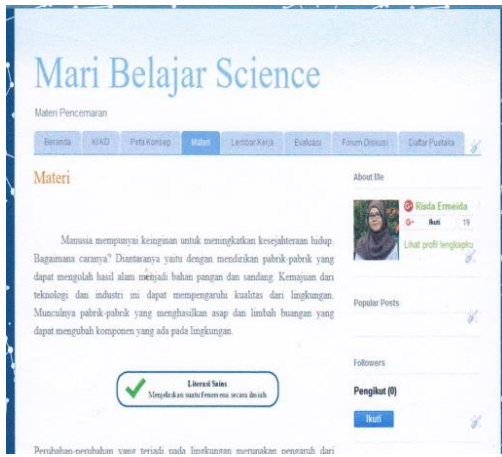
Mari Belajar Science

Materi Pencemaran

Beranda | KI/KD | Peta Konsep | Materi | Lembar Kerja | Evaluasi | Forum Diskusi | Daftar Pustaka

Materi

Manusia mempunyai keinginan untuk meningkatkan kesejahteraan hidup. Bagaimana caranya? Diantaranya yaitu dengan mendirikan pabrik-pabrik yang dapat mengolah hasil alam menjadi bahan pangan dan sandang. Kemajuan dari teknologi dan industri ini dapat mempengaruhi kualitas dari lingkungan. Munculnya pabrik-pabrik yang menghasilkan asap dan limbah buangan yang dapat mengubah komponen yang ada pada lingkungan.

Literasi Sains
Menjelaskan suatu fenomena secara ilmiah

Perubahan-perubahan yang terjadi pada lingkungan merupakan pengaruh dari

About Me

Risda Ermeida

G+ Ikuti 19

Lihat profil lengkapku

Popular Posts

Followers

Pengikut (0)

Ikuti